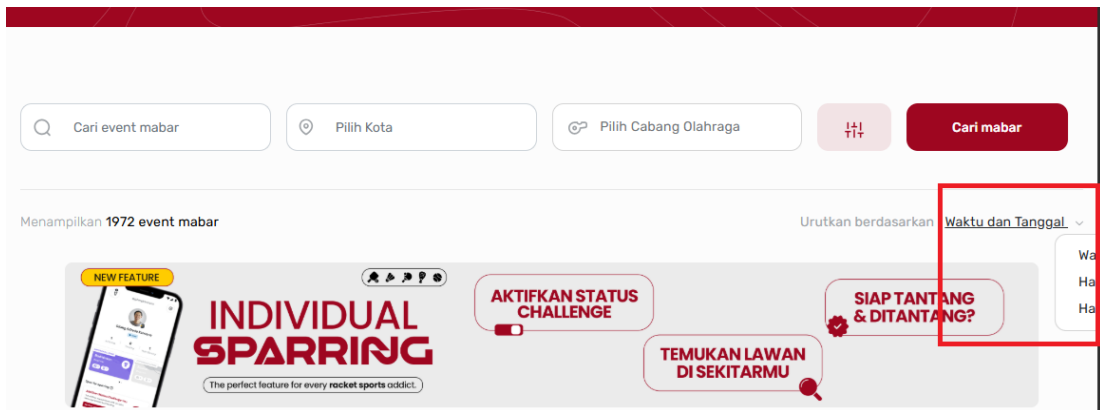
Cari event mabar

Pilih Kota

Pilih Cabang Olahraga

Cari mabar

Menampilkan 1972 event mabar

Urutkan berdasarkan Waktu dan Tanggal

Wa
Ha
Ha

NEW FEATURE

INDIVIDUAL SPARRING

The perfect feature for every racket sports addict.

AKTIFKAN STATUS CHALLENGE

SIAP TANTANG & DITANTANG?

TEMUKAN LAWAN DI SEKITARMU